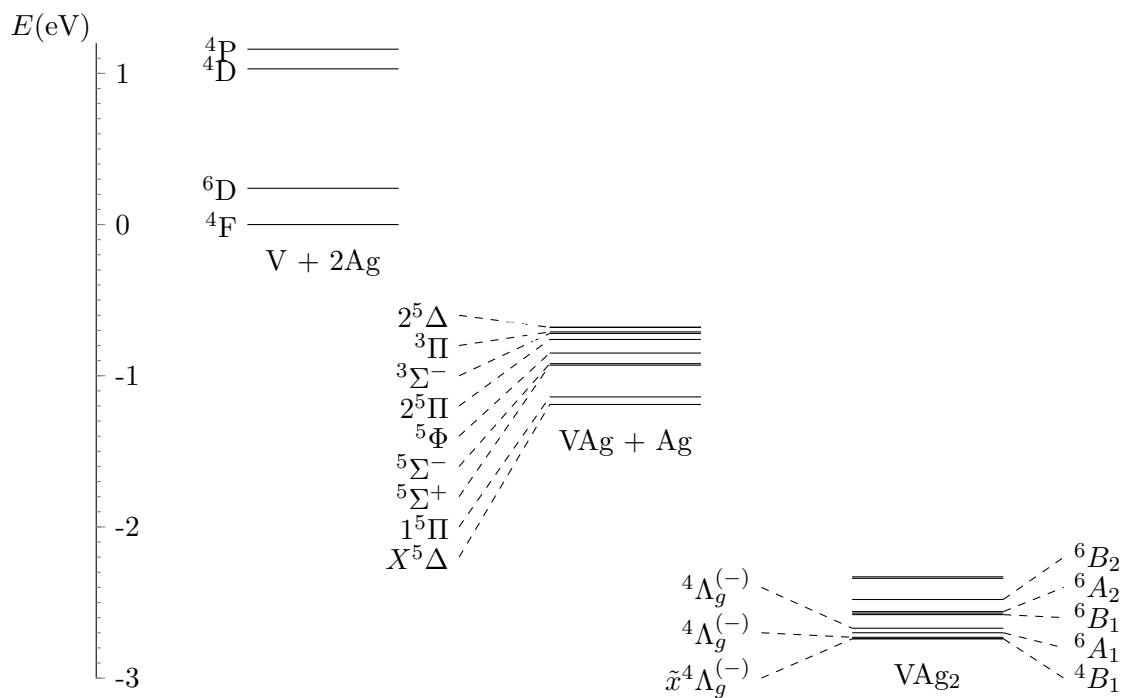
$E$(eV)

1

0

-1

-2

-3

$^4$P
$^4$D

$^6$D
$^4$F

V + 2Ag

$2^5\Delta$
$^3\Pi$
$^3\Sigma^-$
$2^5\Pi$
$^5\Phi$
$^5\Sigma^-$
$^5\Sigma^+$
$1^5\Pi$
$X^5\Delta$

VAg + Ag

$^4\Lambda_g^{(-)}$
$^4\Lambda_g^{(-)}$
$\tilde{x}^4\Lambda_g^{(-)}$

VAg$_2$

$^6B_2$
$^6A_2$
$^6B_1$
$^6A_1$
$^4B_1$